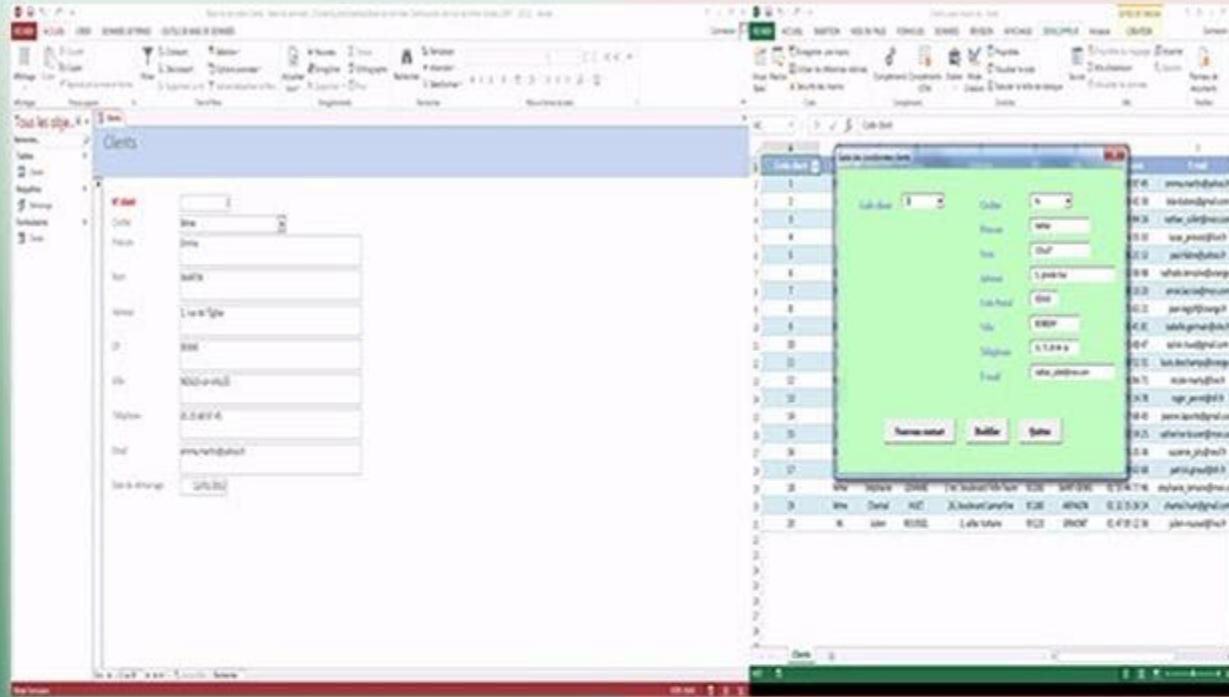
Tous les obje...

Clients

N° client

Civilité

Prénom

Nom

Adresse

CP

Ville

Téléphone

Email

Date de référencement

Emma

MARTIN

1, rue de l'église

emma.martin@yahoo.fr

12/01/2012

FICHIER ACCUEIL INSERTION MISE EN PAGE FORMULES DONNÉES RÉVISION AFFICHAGE DÉVELOPPEUR

Code client

Saisie des coordonnées clients

Code client

Civilité

Prénom

Nom

Adresse

Code Postal

Ville

Téléphone

E-mail

Nouveau contact

Modifier

Quitter

Email

Mme

Stéphanie

Chantal

Julien

Clients